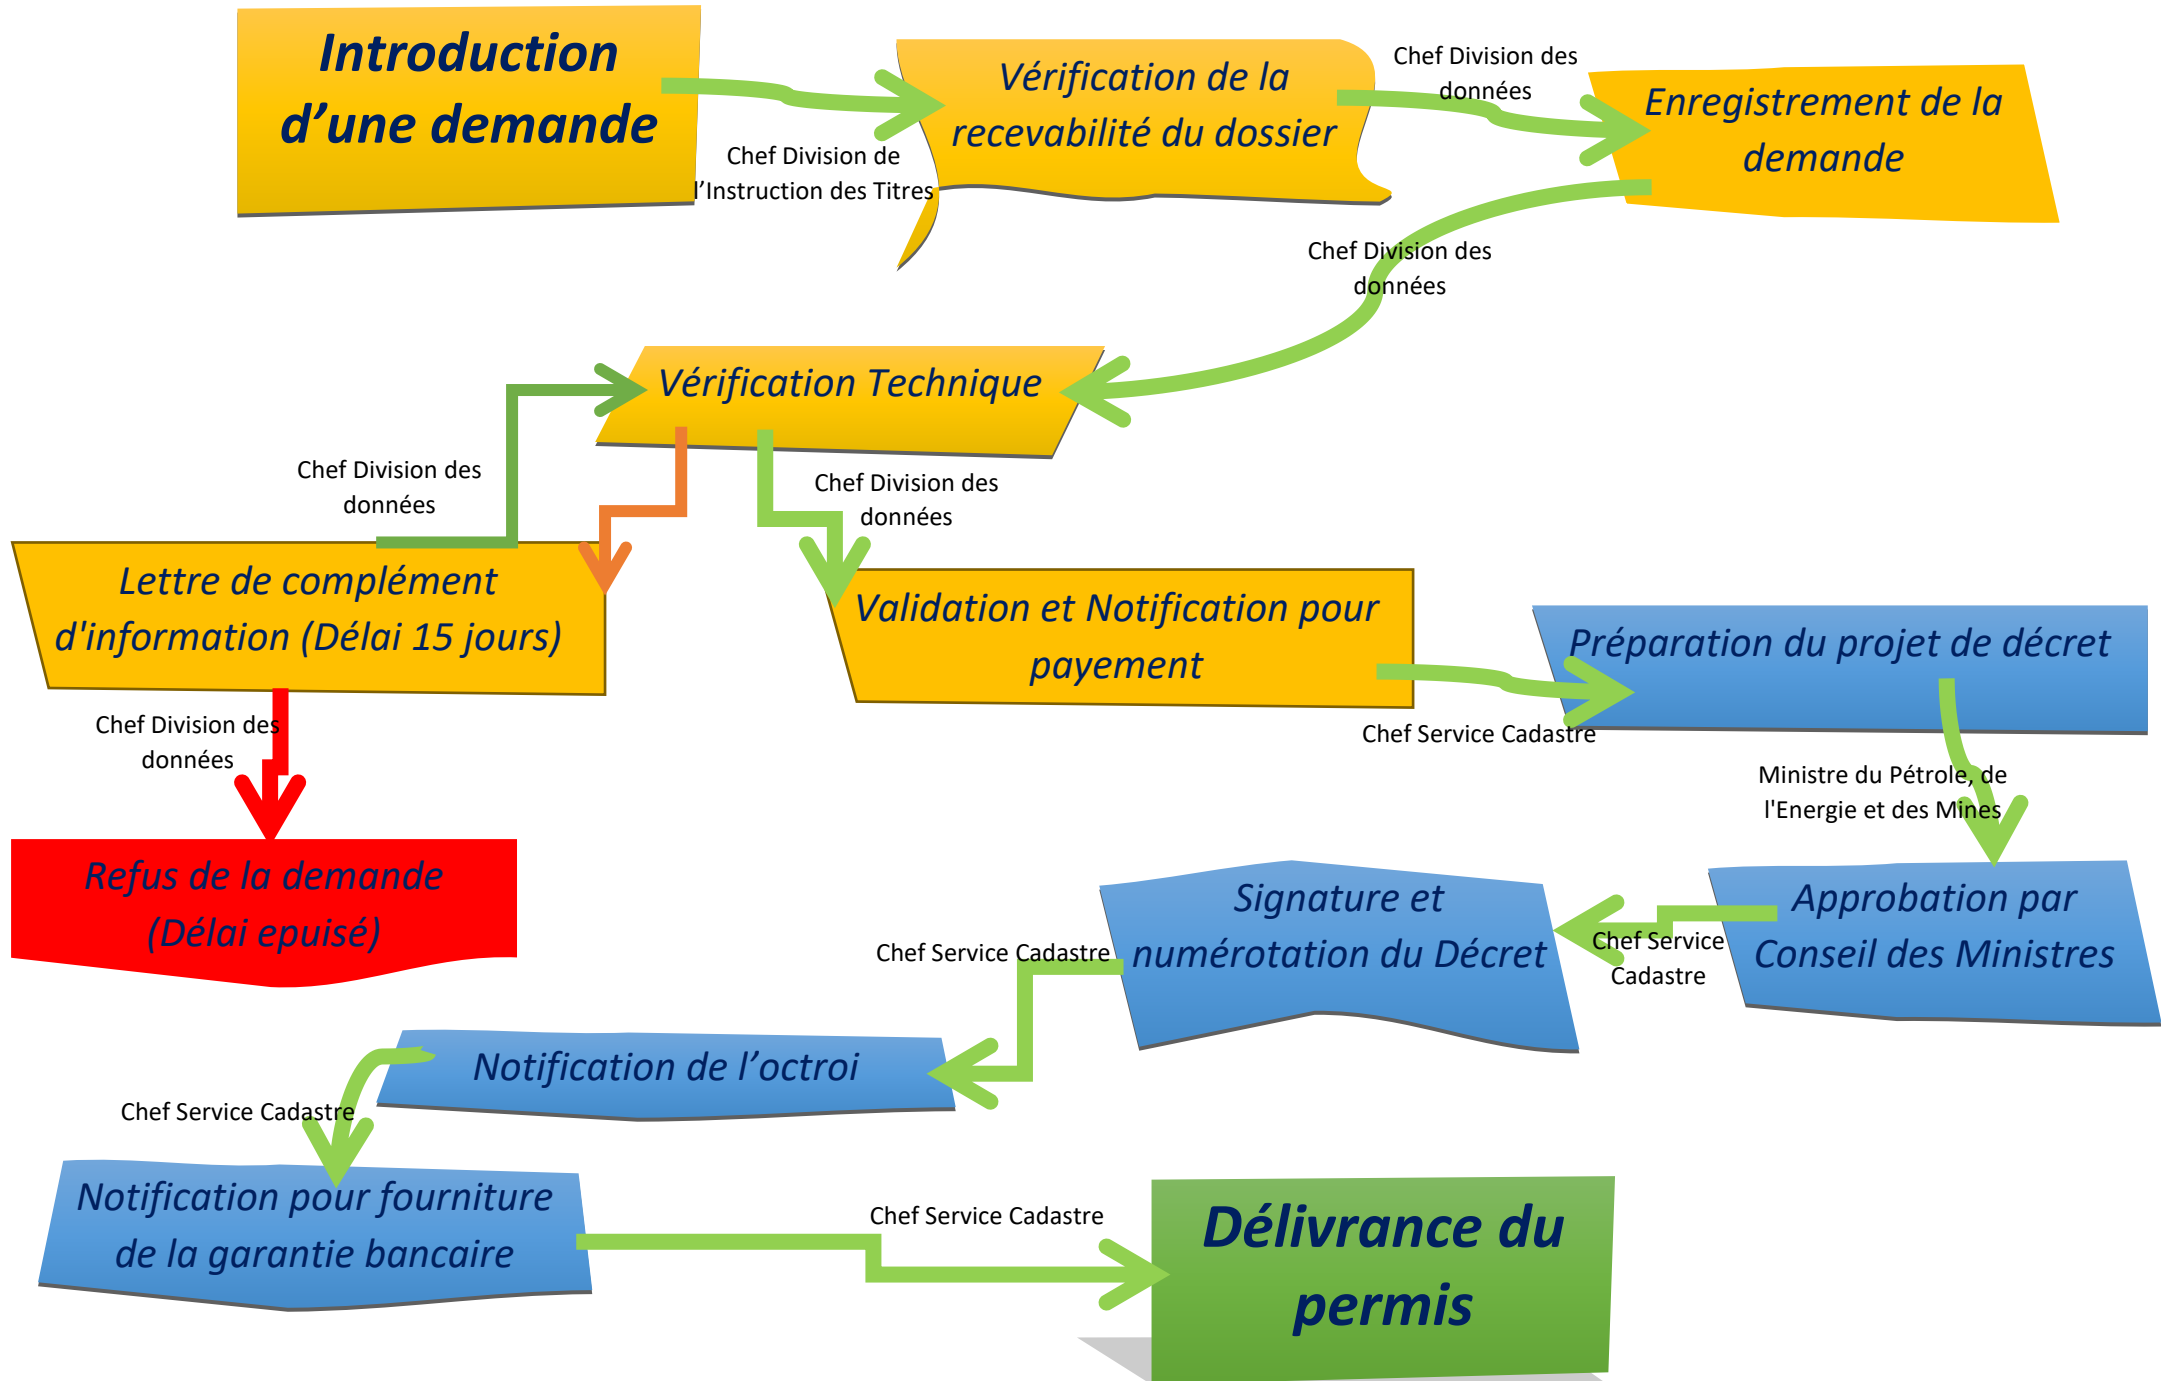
Introduction d’une demande

Chef Division de l’Instruction des Titres

Vérification de la recevabilité du dossier

Chef Division des données

Enregistrement de la demande

Chef Division des données

Vérification Technique

Chef Division des données

Chef Division des données

Lettre de complément d'information (Délai 15 jours)

Validation et Notification pour payement

Chef Division des données

Refus de la demande (Délai epuisé)

Préparation du projet de décret

Chef Service Cadastre

Ministre du Pétrole, de l'Energie et des Mines

Approbation par Conseil des Ministres

Chef Service Cadastre

Signature et numérotation du Décret

Chef Service Cadastre

Notification de l’octroi

Chef Service Cadastre

Notification pour fourniture de la garantie bancaire

Chef Service Cadastre

Délivrance du permis